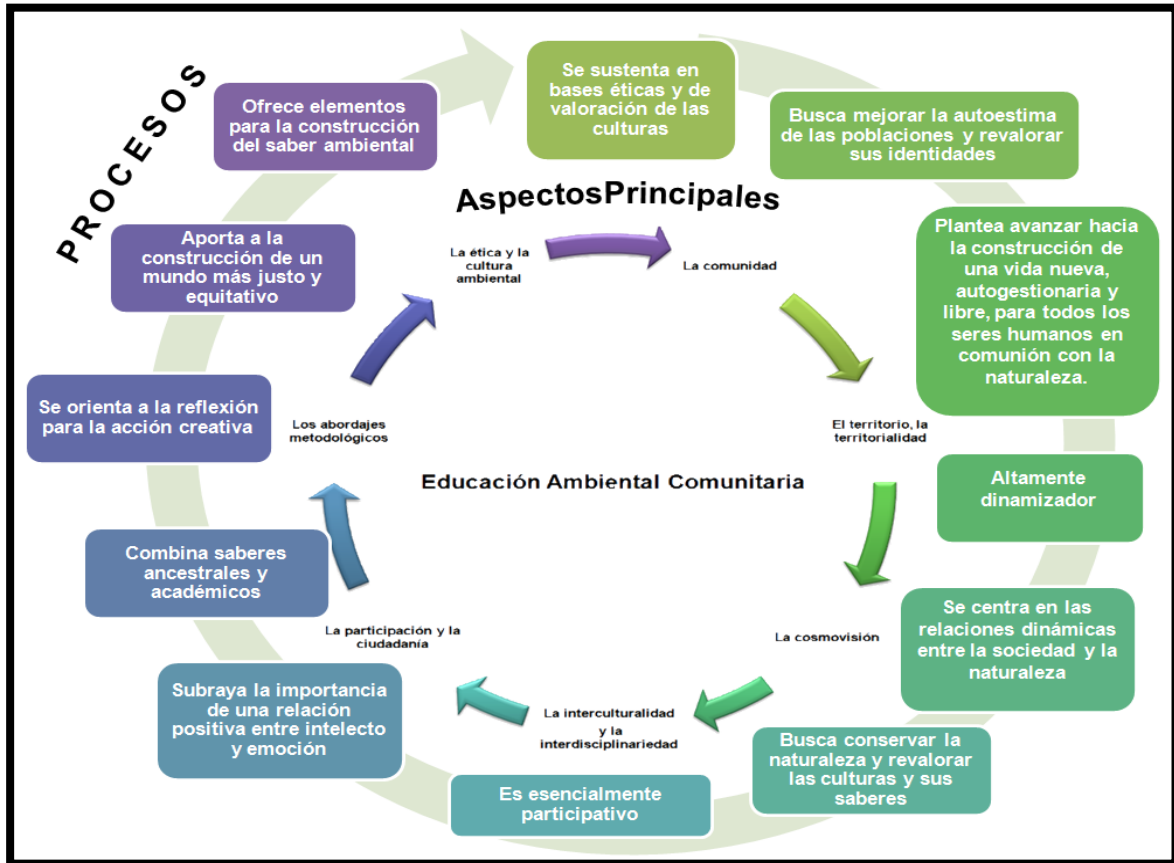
PROCESOS

Ofrece elementos para la construcción del saber ambiental

Se sustenta en bases éticas y de valoración de las culturas

Busca mejorar la autoestima de las poblaciones y revalorar sus identidades

AspectosPrincipales

Aporta a la construcción de un mundo más justo y equitativo

La ética y la cultura ambiental

La comunidad

Plantea avanzar hacia la construcción de una vida nueva, autogestionaria y libre, para todos los seres humanos en comunión con la naturaleza.

Se orienta a la reflexión para la acción creativa

Los abordajes metodológicos

El territorio, la territorialidad

Educación Ambiental Comunitaria

Altamente dinamizador

Combina saberes ancestrales y académicos

Se centra en las relaciones dinámicas entre la sociedad y la naturaleza

La participación y la ciudadanía

La cosmovisión

Subraya la importancia de una relación positiva entre intelecto y emoción

La interculturalidad y la interdisciplinariedad

Busca conservar la naturaleza y revalorar las culturas y sus saberes

Es esencialmente participativo